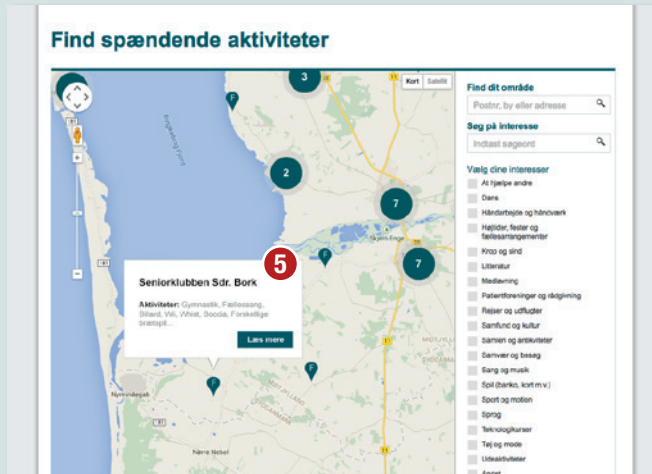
Find spændende aktiviteter

Kort Satellit

3

2

7

7

5

Seniorklubben Sdr. Bork

Aktiviteter: Gymnastik, Fællessang, Billard, Wii, Whist, Sodoku, Forskellige brætspil...

Læs mere

Find dit område

Postnr, by eller adresse

Søg på interesse

Indtast søgeord

Vælg dine interesser

At hjælpe andre

Dans

Håndarbejde og håndværk

Højtider, fester og fællesarrangementer

Krop og sind

Litteratur

Madlavning

Patientforeninger og rådgivning

Rejser og udflugter

Samfund og kultur

Samtaler og aktiviteter

Samvær og besøg

Sang og musik

Spil (banko, kort m.v.)

Sport og motion

Sprog

Teknologikurser

Tøj og mode

Udeaktiviteter

Andet